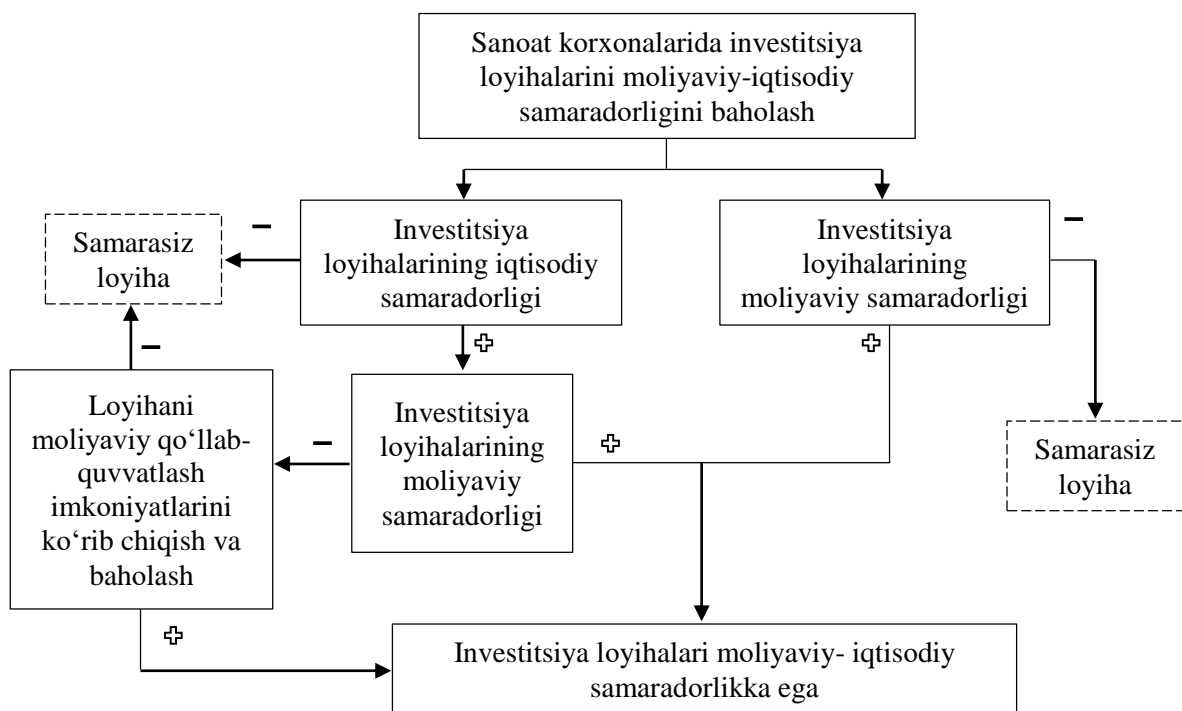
Sanoat korxonalarida investitsiya loyihalarini moliyaviy-iqtisodiy samaradorligini baholash

Samarasiz loyiha

–

Investitsiya loyihalarining iqtisodiy samaradorligi

Investitsiya loyihalarining moliyaviy samaradorligi

–

+

+

–

Loyihani moliyaviy qo‘llab-quvvatlash imkoniyatlarini ko‘rib chiqish va baholash

–

Investitsiya loyihalarining moliyaviy samaradorligi

+

Samarasiz loyiha

+

Investitsiya loyihalari moliyaviy- iqtisodiy samaradorlikka ega